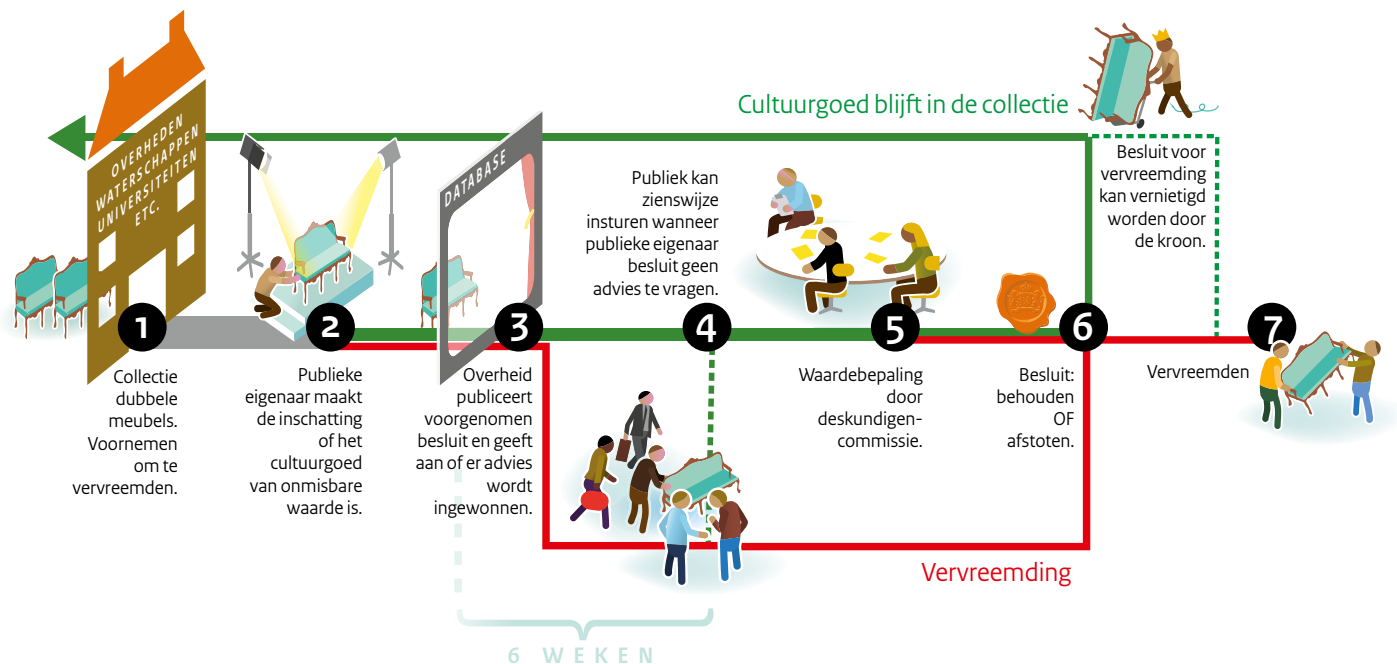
OVERHEDEN
WATERSCHAPPEN
UNIVERSITEITEN
ETC.

DATABASE

Cultuurgoed blijft in de collectie

Besluit voor vervreemding kan vernietigd worden door de kroon.

Publiek kan zienswijze insturen wanneer publieke eigenaar besluit geen advies te vragen.

1
Collectie dubbele meubels. Voornemen om te vervreemden.

2
Publieke eigenaar maakt de inschatting of het cultuurgoed van onmisbare waarde is.

3
Overheid publiceert voorgenomen besluit en geeft aan of er advies wordt ingewonnen.

4

5
Waardebepaling door deskundigencommissie.

6
Besluit: behouden OF afstoten.

7
Vervreemden

Vervreemding

6 WEKEN